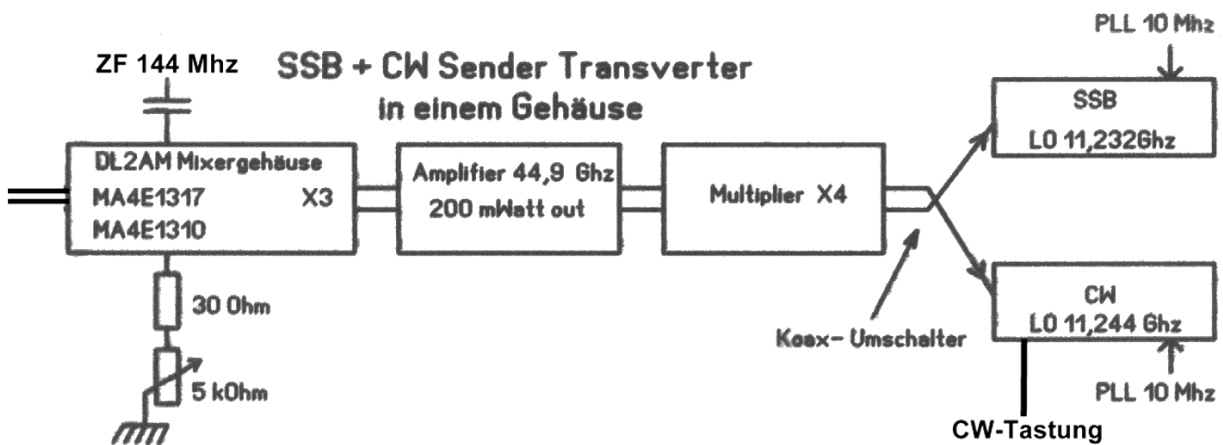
SSB + CW Sender Transverter
in einem Gehäuse

ZF 144 Mhz

DL2AM Mixergehäuse
MA4E1317
MA4E1310
X3

30 Ohm

5 kOhm

Amplifier 44,9 Ghz
200 mWatt out

Multiplier X4

Koax- Umschalter

PLL 10 Mhz

SSB
LO 11,232Ghz

CW
LO 11,244 Ghz

PLL 10 Mhz

CW-Tastung